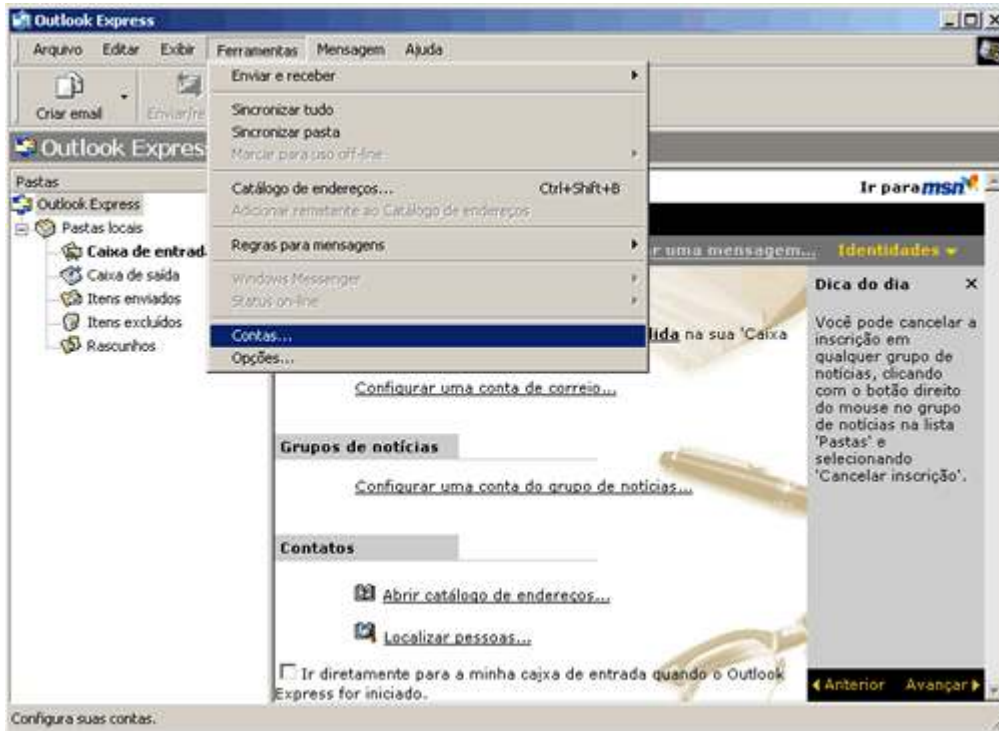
Outlook Express

Arquivo Editar Exibir Ferramentas Mensagem Ajuda

Criar email Enviar/re

Outlook Expres

Pastas
Outlook Express
Pastas locais
Caixa de entrad
Caixa de saída
Itens enviados
Itens excluídos
Rascunhos

Enviar e receber
Sincronizar tudo
Sincronizar pasta
Marcar para uso off-line
Catálogo de endereços... Ctrl+Shift+B
Adicionar remetente ao Catálogo de endereços
Regras para mensagens
Windows Messenger
Status on-line
Contas...
Opções...

Ir para msn

r uma mensagem... Identidades

lida na sua 'Caixa

Configurar uma conta de correio...

Grupos de notícias

Configurar uma conta do grupo de notícias...

Contatos

Abrir catálogo de endereços...

Localizar pessoas...

Ir diretamente para a minha caixa de entrada quando o Outlook Express for iniciado.

Dica do dia ×

Você pode cancelar a inscrição em qualquer grupo de notícias, clicando com o botão direito do mouse no grupo de notícias na lista 'Pastas' e selecionando 'Cancelar inscrição'.

Anterior Avançar

Configura suas contas.